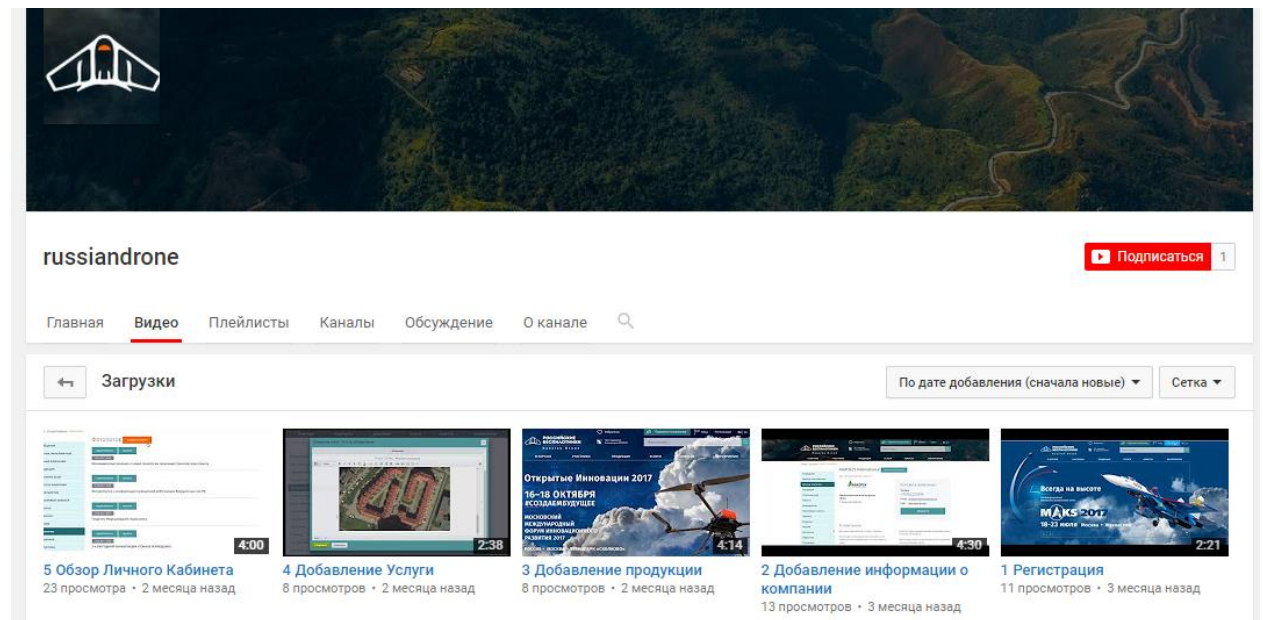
russiandrone

Подписаться 1

Главная Видео Плейлисты Каналы Обсуждение О канале

Загрузки

По дате добавления (сначала новые) Сетка

Фотогалерея

4:00
5 Обзор Личного Кабинета
23 просмотра • 2 месяца назад

2:38
4 Добавление Услуги
8 просмотров • 2 месяца назад

Открытые Инновации 2017
16–18 ОКТЯБРЯ
#СОЗДАЕМБУДУЩЕЕ
МОСКОВСКИЙ МЕЖДУНАРОДНЫЙ ФОРУМ ИННОВАЦИОННОГО РАЗВИТИЯ 2017
4:14
3 Добавление продукции
8 просмотров • 2 месяца назад

4:30
2 Добавление информации о компании
13 просмотров • 3 месяца назад

Всегда на высоте
МАКС 2017
18–23 июля
2:21
1 Регистрация
11 просмотров • 3 месяца назад